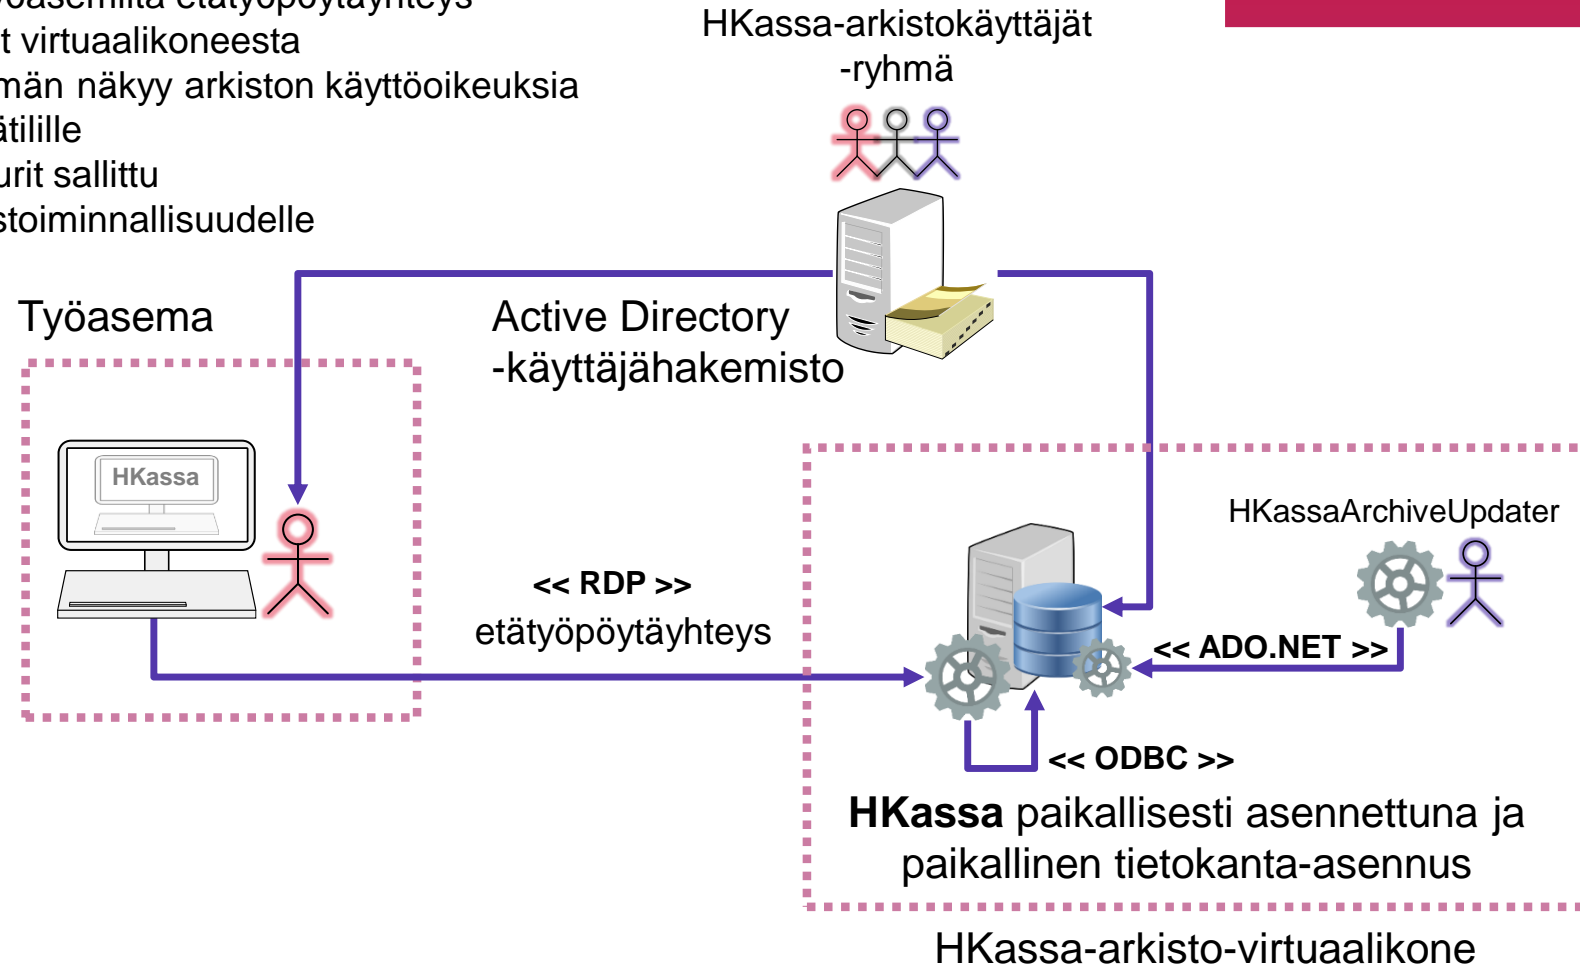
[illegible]oasemilta etätyöpöytäyhteys
t virtuaalikoneesta
män näkyy arkiston käyttöoikeuksia
ätilille
urit sallittu
stoiminnallisuudelle

HKassa-arkistokäyttäjät -ryhmä

Työasema

Active Directory -käyttäjähakemisto

HKassa

HKassaArchiveUpdater

<< RDP >>
etätyöpöytäyhteys

<< ADO.NET >>

<< ODBC >>

**HKassa** paikallisesti asennettuna ja paikallinen tietokanta-asennus

HKassa-arkisto-virtuaalikone